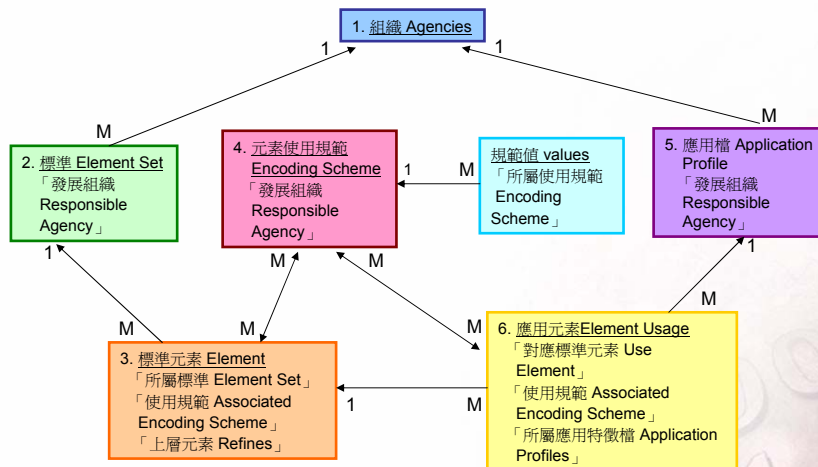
1. 組織 Agencies

1

1

M

M

2. 標準 Element Set
「發展組織 Responsible Agency」

4. 元素使用規範 Encoding Scheme
「發展組織 Responsible Agency」

1

M

規範值 values
「所屬使用規範 Encoding Scheme」

5. 應用檔 Application Profile
「發展組織 Responsible Agency」

1

M

M

M

1

M

M

M

3. 標準元素 Element
「所屬標準 Element Set」
「使用規範 Associated Encoding Scheme」
「上層元素 Refines」

1

M

6. 應用元素Element Usage
「對應標準元素 Use Element」
「使用規範 Associated Encoding Scheme」
「所屬應用特徵檔 Application Profiles」